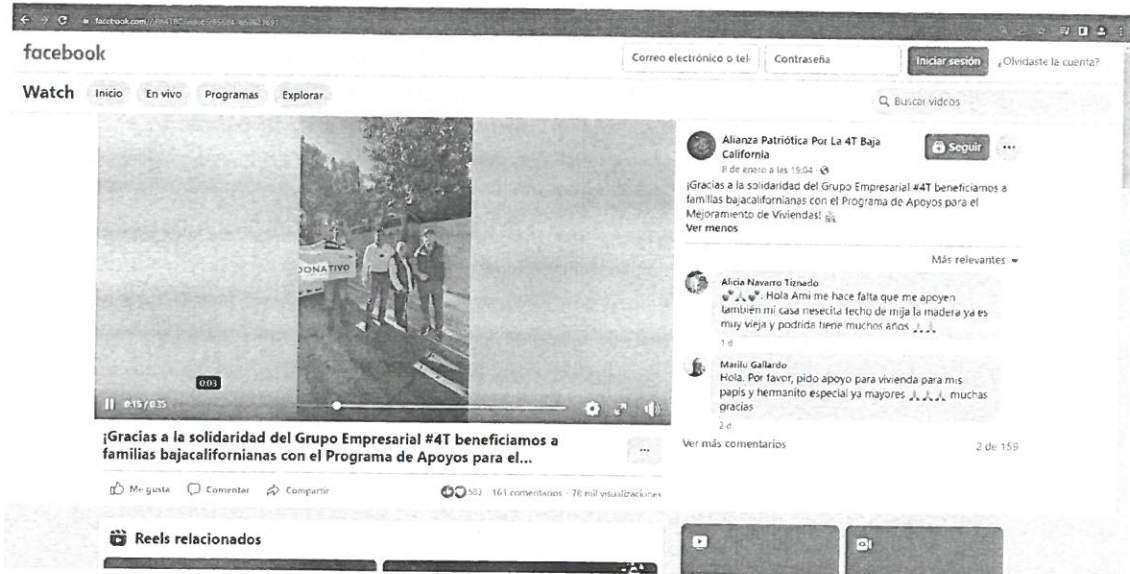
facebook.com/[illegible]

facebook

Correo electrónico o tel

Contraseña

Iniciar sesión

¿Olvidaste la cuenta?

Watch Inicio En vivo Programas Explorar

Buscar videos

DONATIVO

0:03

0:15 / 0:35

¡Gracias a la solidaridad del Grupo Empresarial #4T beneficiamos a familias bajacalifornianas con el Programa de Apoyos para el...

...

Me gusta Comentar Compartir

503 161 comentarios · 78 mil visualizaciones

Reels relacionados

Alianza Patriótica Por La 4T Baja California

8 de enero a las 19:04 ·

Seguir

...

¡Gracias a la solidaridad del Grupo Empresarial #4T beneficiamos a familias bajacalifornianas con el Programa de Apoyos para el Mejoramiento de Viviendas!

Ver menos

Más relevantes

Alicia Navarro Tiznado

Hola Ami me hace falta que me apoyen también mi casa nesecita techo de mija la madera ya es muy vieja y podrida tiene muchos años

1 d

Marilu Gallardo

Hola. Por favor, pido apoyo para vivienda para mis papis y hermanito especial ya mayores muchas gracias

2 d

Ver más comentarios

2 de 159